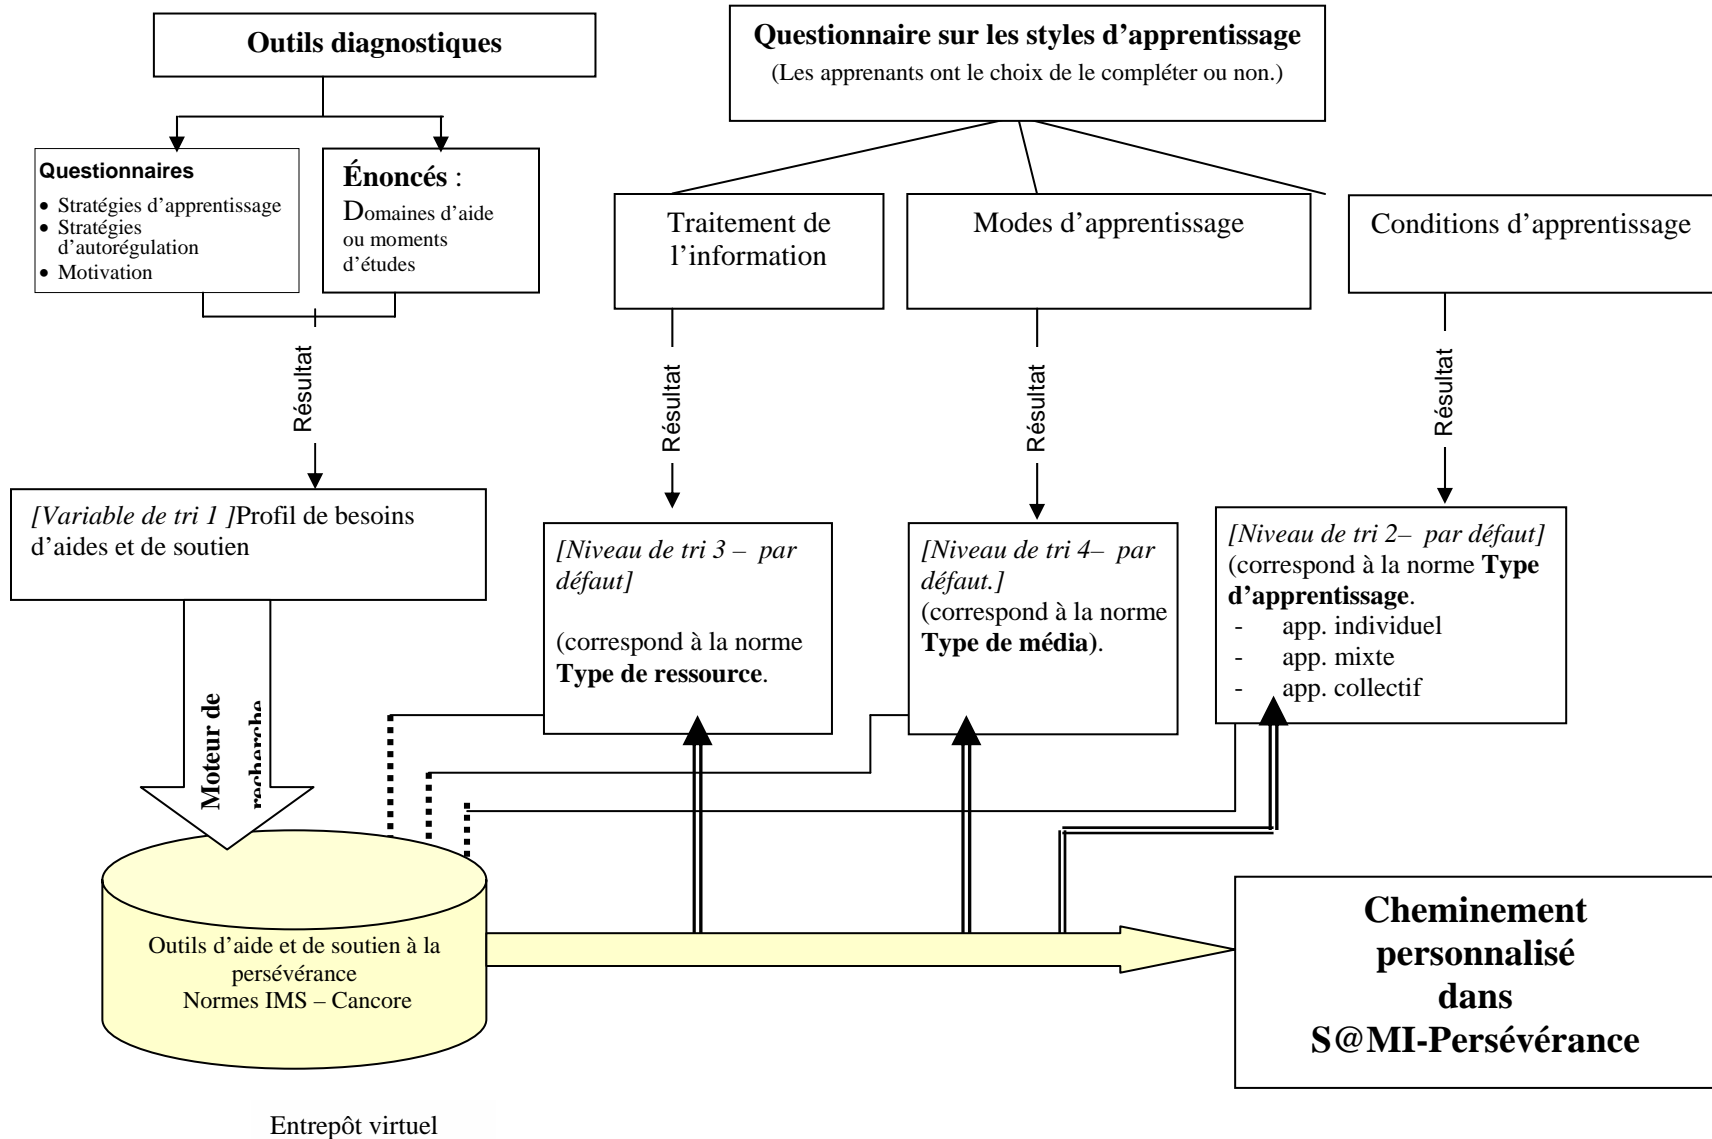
Outils diagnostiques

Questionnaire sur les styles d'apprentissage
(Les apprenants ont le choix de le compléter ou non.)

Questionnaires
• Stratégies d'apprentissage
• Stratégies d'autorégulation
• Motivation

Énoncés :
Domaines d'aide ou moments d'études

Traitement de l'information

Modes d'apprentissage

Conditions d'apprentissage

Résultat

Résultat

Résultat

Résultat

[Variable de tri 1 ]Profil de besoins d'aides et de soutien

[Niveau de tri 3 – par défaut]

(correspond à la norme **Type de ressource**.

[Niveau de tri 4– par défaut.]
(correspond à la norme **Type de média**).

[Niveau de tri 2– par défaut]
(correspond à la norme **Type d'apprentissage**.
- app. individuel
- app. mixte
- app. collectif

Moteur de recherche

Outils d'aide et de soutien à la persévérance
Normes IMS – Cancore

Cheminement personnalisé dans S@MI-Persévérance

Entrepôt virtuel